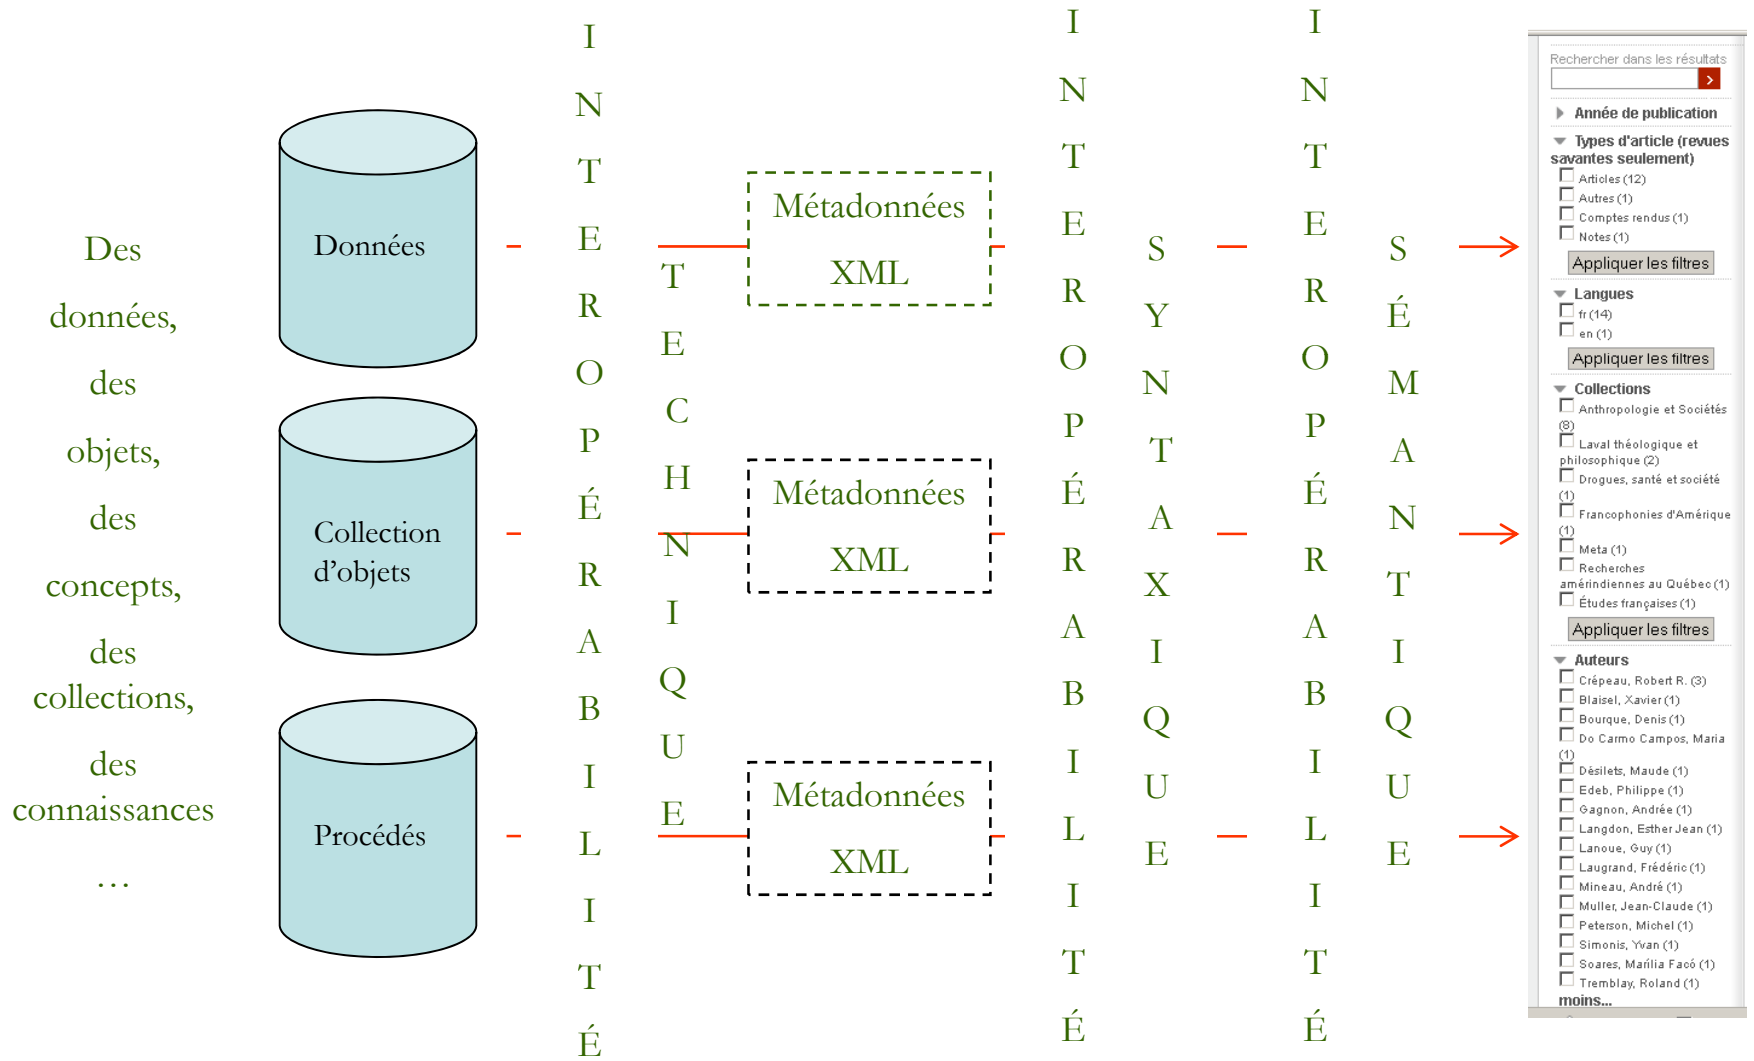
Des données, des objets, des concepts, des collections, des connaissances …

Données

Collection d'objets

Procédés

INTEROPÉRABILITÉ

TECHNIQUE

Métadonnées XML

Métadonnées XML

Métadonnées XML

INTEROPÉRABILITÉ

SYNTAXIQUE

INTEROPÉRABILITÉ

SÉMANTIQUE

Rechercher dans les résultats

Année de publication

Types d'article (revues savantes seulement)
Articles (12)
Autres (1)
Comptes rendus (1)
Notes (1)
Appliquer les filtres

Langues
fr (14)
en (1)
Appliquer les filtres

Collections
Anthropologie et Sociétés (8)
Laval théologique et philosophique (2)
Drogues, santé et société (1)
Francophonies d'Amérique (1)
Meta (1)
Recherches amérindiennes au Québec (1)
Études françaises (1)
Appliquer les filtres

Auteurs
Crépeau, Robert R. (3)
Blaisel, Xavier (1)
Bourque, Denis (1)
Do Carmo Campos, Maria (1)
Désilets, Maude (1)
Edeb, Philippe (1)
Gagnon, Andrée (1)
Langdon, Esther Jean (1)
Lanoue, Guy (1)
Laugrand, Frédéric (1)
Mineau, André (1)
Muller, Jean-Claude (1)
Peterson, Michel (1)
Simonis, Yvan (1)
Soares, Marília Facó (1)
Tremblay, Roland (1)
moins...